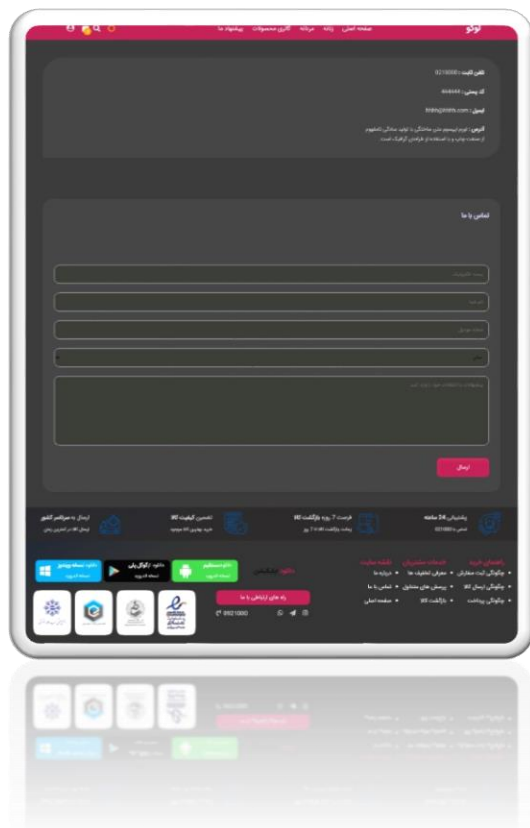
لوتو

صفحه اصلی　زنانه　مردانه　گالری محصولات　پیشنهاد ما

تلفن ثابت : 0216000
کد پستی : 444444
ایمیل : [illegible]
آدرس : لورم ایپسوم متن ساختگی با تولید سادگی نامفهوم از صنعت چاپ و با استفاده از طراحان گرافیک است

تماس با ما

ارسال

پشتیبانی 24 ساعته
فرصت 7 روزه بازگشت کالا
تضمین کیفیت کالا
ارسال به سراسر کشور

راهنمای خرید
خدمات مشتریان
نقشه سایت

چگونگی ثبت سفارش
معرفی تخفیف ها
درباره ما
چگونگی ارسال کالا
پرسش های متداول
تماس با ما
چگونگی پرداخت
بازگشت کالا
صفحه اصلی

دانلود اپلیکیشن
دانلود از مایکت
دانلود از گوگل پلی
دانلود نسخه ویندوز

راه های ارتباطی با ما
0921000